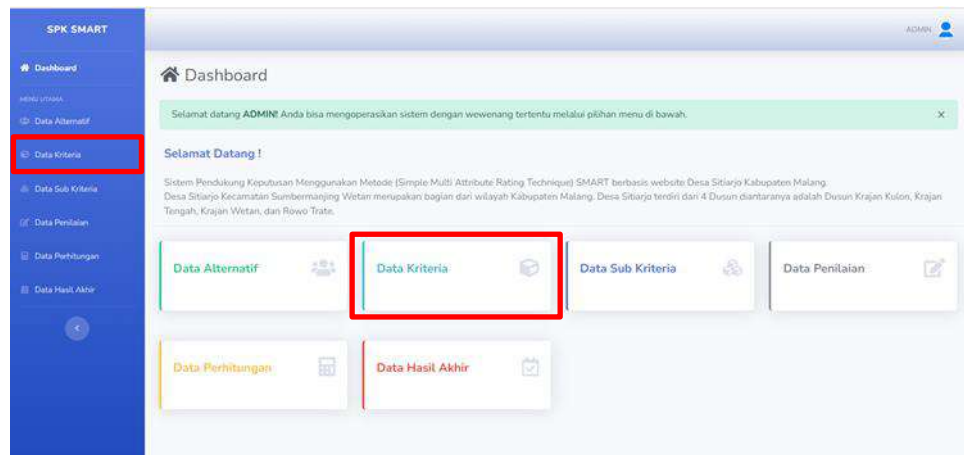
SPK SMART

Dashboard

MENU UTAMA

Data Alternatif

Data Kriteria

Data Sub Kriteria

Data Penilaian

Data Perhitungan

Data Hasil Akhir

ADMIN

Dashboard

Selamat datang **ADMIN!** Anda bisa mengoperasikan sistem dengan wewenang tertentu melalui pilihan menu di bawah.

×

Selamat Datang !

Sistem Pendukung Keputusan Menggunakan Metode (Simple Multi Attribute Rating Technique) SMART berbasis website Desa Sitiarjo Kabupaten Malang.
Desa Sitiarjo Kecamatan Sumbermanjing Wetan merupakan bagian dari wilayah Kabupaten Malang. Desa Sitiarjo terdiri dari 4 Dusun diantaranya adalah Dusun Krajan Kulon, Krajan Tengah, Krajan Wetan, dan Rowo Trate.

Data Alternatif

Data Kriteria

Data Sub Kriteria

Data Penilaian

Data Perhitungan

Data Hasil Akhir